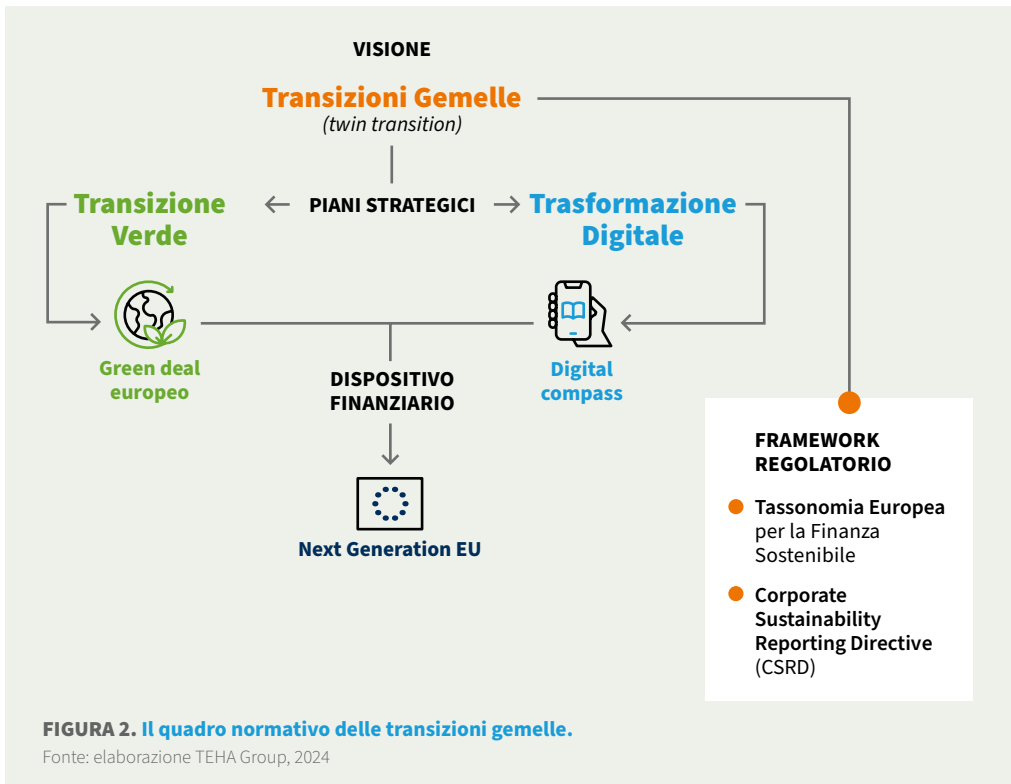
VISIONE

Transizioni Gemelle
(twin transition)

Transizione Verde

PIANI STRATEGICI

Trasformazione Digitale

Green deal europeo

DISPOSITIVO FINANZIARIO

Digital compass

Next Generation EU

FRAMEWORK REGOLATORIO

Tassonomia Europea per la Finanza Sostenibile

Corporate Sustainability Reporting Directive (CSRD)

FIGURA 2. Il quadro normativo delle transizioni gemelle.
Fonte: elaborazione TEHA Group, 2024